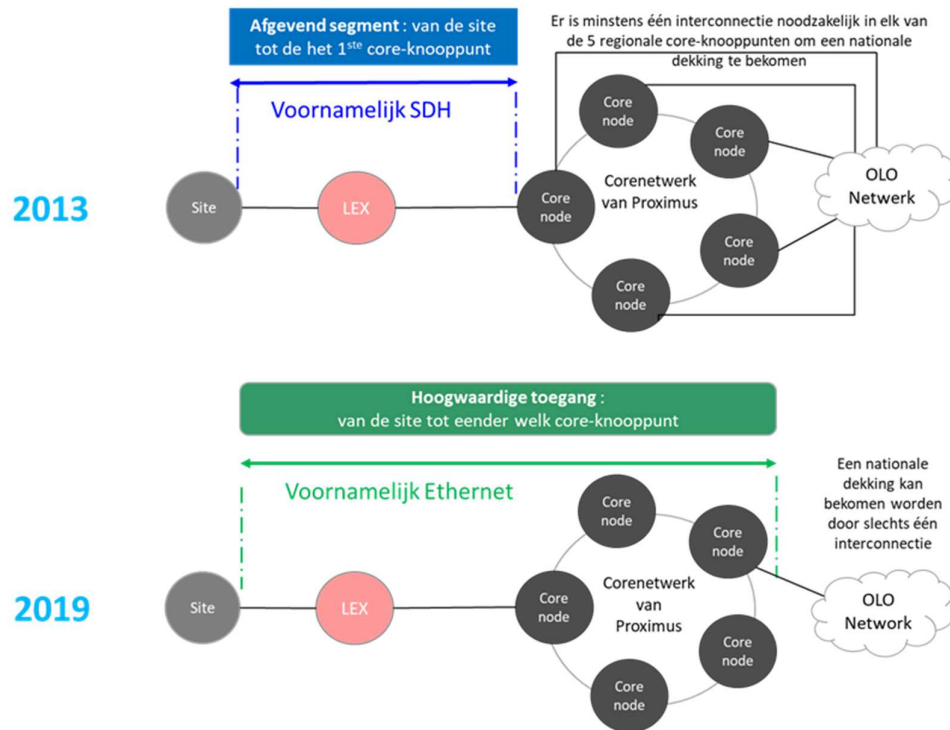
Afgevend segment : van de site tot de het 1$^{ste}$ core-knooppunt

Er is minstens één interconnectie noodzakelijk in elk van de 5 regionale core-knooppunten om een nationale dekking te bekomen

Voornamelijk SDH

2013

Site

LEX

Core node

Core node

Core node

Corenetwerk van Proximus

Core node

Core node

OLO Netwerk

Hoogwaardige toegang : van de site tot eender welk core-knooppunt

Voornamelijk Ethernet

Een nationale dekking kan bekomen worden door slechts één interconnectie

2019

Site

LEX

Core node

Core node

Core node

Corenetwerk van Proximus

Core node

Core node

OLO Network